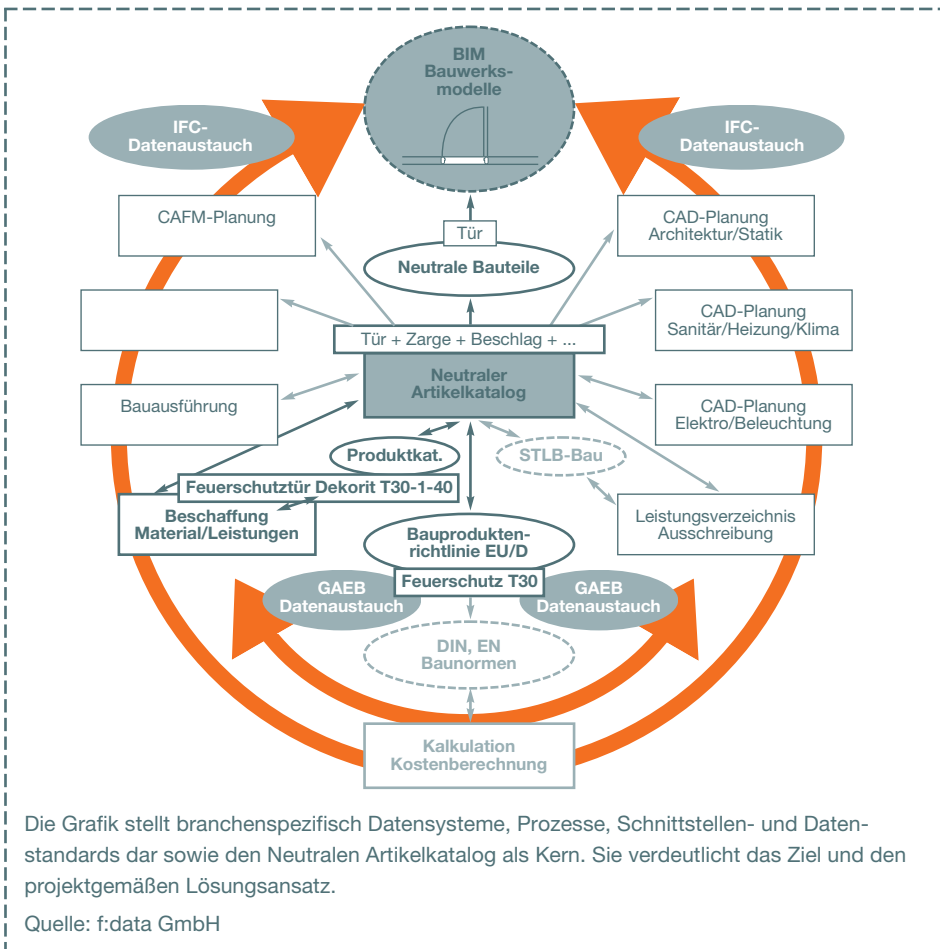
BIM
Bauwerksmodelle

IFC-
Datenaustauch

IFC-
Datenaustauch

CAFM-Planung

Tür

Neutrale Bauteile

CAD-Planung
Architektur/Statik

CAD-Planung
Sanitär/Heizung/Klima

Tür + Zarge + Beschlag + ...

Neutraler
Artikelkatalog

Bauausführung

CAD-Planung
Elektro/Beleuchtung

Produktkat.

STLB-Bau

Feuerschutztür Dekorit T30-1-40

Beschaffung
Material/Leistungen

Leistungsverzeichnis
Ausschreibung

Bauproduktenrichtlinie EU/D

Feuerschutz T30

GAEB
Datenaustauch

GAEB
Datenaustauch

DIN, EN
Baunormen

Kalkulation
Kostenberechnung

Die Grafik stellt branchenspezifisch Datensysteme, Prozesse, Schnittstellen- und Datenstandards dar sowie den Neutralen Artikelkatalog als Kern. Sie verdeutlicht das Ziel und den projektgemäßen Lösungsansatz.

Quelle: f:data GmbH